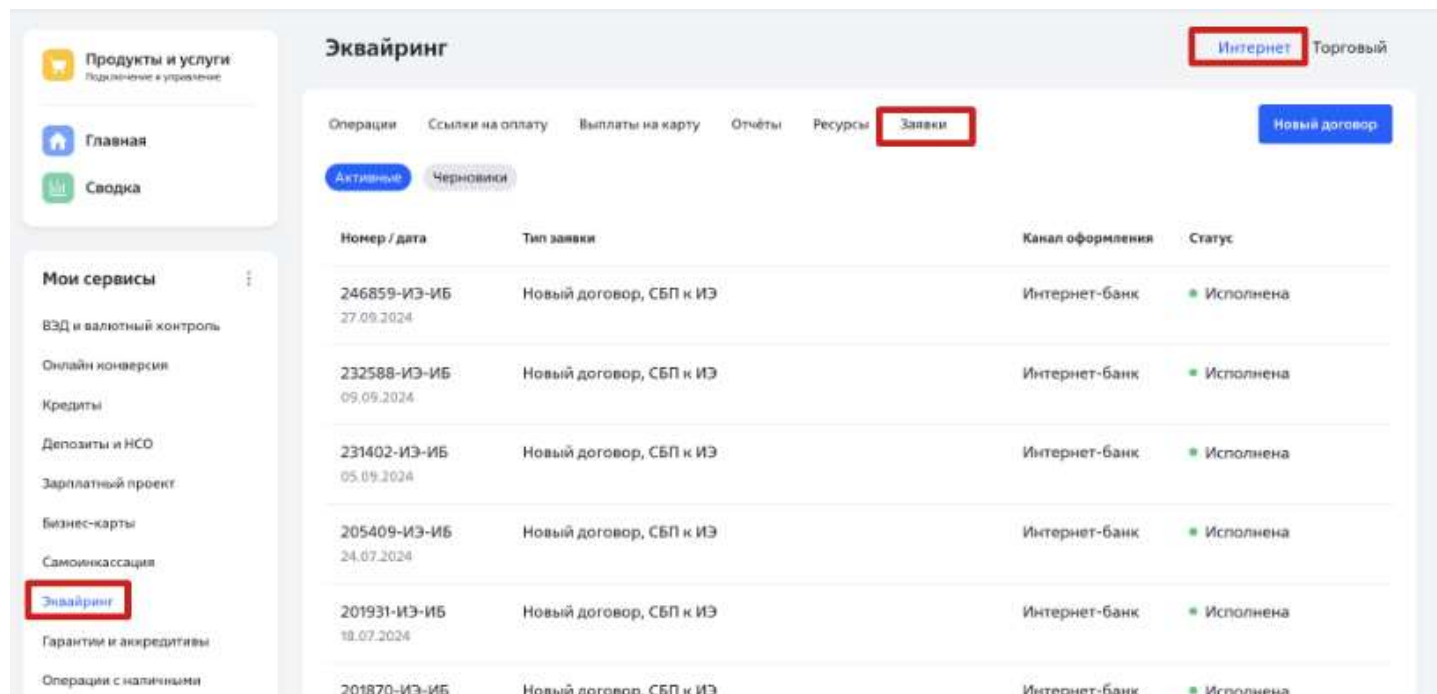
Продукты и услуги
Подключение и управление

Главная

Сводка

Мои сервисы

ВЭД и валютный контроль

Онлайн конверсия

Кредиты

Депозиты и НСО

Зарплатный проект

Бизнес-карты

Самоинкассация

Эквайринг

Гарантии и аккредитивы

Операции с наличными

Эквайринг

Интернет Торговый

Операции Ссылки на оплату Выплаты на карту Отчёты Ресурсы Заявки

Новый договор

Активные Черновики

| Номер / дата | Тип заявки | Канал оформления | Статус |
|---|---|---|---|
| 246859-ИЭ-ИБ 27.09.2024 | Новый договор, СБП к ИЭ | Интернет-банк | Исполнена |
| 232588-ИЭ-ИБ 09.09.2024 | Новый договор, СБП к ИЭ | Интернет-банк | Исполнена |
| 231402-ИЭ-ИБ 05.09.2024 | Новый договор, СБП к ИЭ | Интернет-банк | Исполнена |
| 205409-ИЭ-ИБ 24.07.2024 | Новый договор, СБП к ИЭ | Интернет-банк | Исполнена |
| 201931-ИЭ-ИБ 18.07.2024 | Новый договор, СБП к ИЭ | Интернет-банк | Исполнена |
| 201870-ИЭ-ИБ | Новый договор, СБП к ИЭ | Интернет-банк | Исполнена |